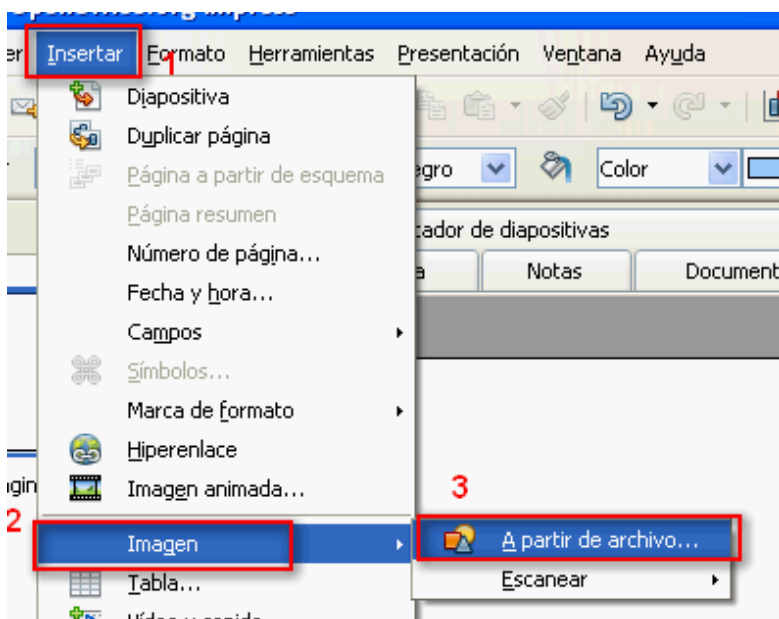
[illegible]

er Insertar 1 Formato Herramientas Presentación Ventana Ayuda

Diapositiva
Duplicar página
Página a partir de esquema
Página resumen
Número de página...
Fecha y hora...
Campos
Símbolos...
Marca de formato
Hiperenlace
Imagen animada...
2 Imagen
Tabla...
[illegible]

egro
Color
tador de diapositivas
a
Notas
Document
gin

3
A partir de archivo...
Escanear